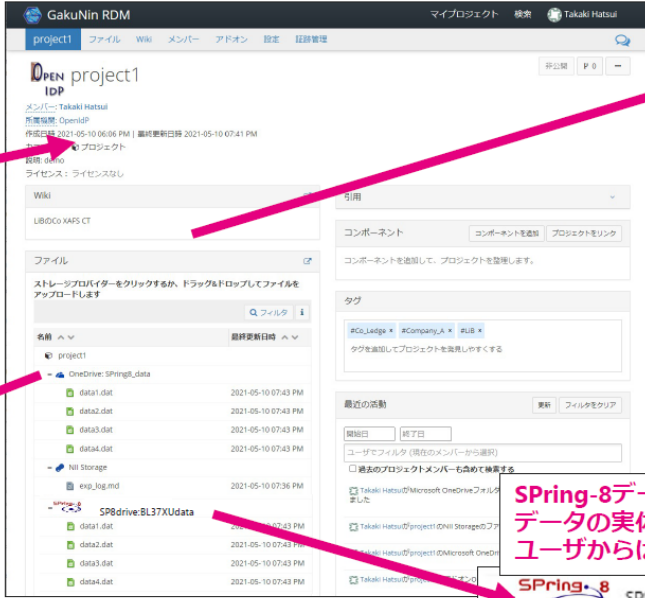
GakuNin RDM

マイプロジェクト 検索 Takaki Hatsui

project1 ファイル Wiki メンバー アドオン 設定 証跡管理

OPEN IdP project1

非公開 0 ···

メンバー: Takaki Hatsui
所属機関: OpenIdP
作成日時: 2021-05-10 06:06 PM | 最終更新日時: 2021-05-10 07:41 PM
カ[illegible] プロジェクト
説明: demo
ライセンス: ライセンスなし

Wiki

LiBのCo XAFS CT

引用

コンポーネント

コンポーネントを追加 プロジェクトをリンク

コンポーネントを追加して、プロジェクトを整理します。

ファイル

ストレージプロバイダーをクリックするか、ドラッグ&ドロップしてファイルをアップロードします

フィルタ

名前 最終更新日時

project1
OneDrive: SPring8_data
data1.dat 2021-05-10 07:43 PM
data2.dat 2021-05-10 07:43 PM
data3.dat 2021-05-10 07:43 PM
data4.dat 2021-05-10 07:43 PM
NII Storage
exp_log.md 2021-05-10 07:36 PM
SP8drive:BL37XUdata
data1.dat 2021-05-10 07:43 PM
data2.dat 2021-05-10 07:43 PM
data3.dat 2021-05-10 07:43 PM
data4.dat 2021-05-10 07:43 PM

タグ

#Co_Ledge × #Company_A × #LIB ×

タグを追加してプロジェクトを発見しやすくする

最近の活動

更新 フィルタをクリア

開始日 終了日

ユーザでフィルタ (現在のメンバーから選択)

過去のプロジェクトメンバーも含めて検索する

Takaki HatsuiがMicrosoft OneDriveフォルダ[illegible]ました

Takaki Hatsuiがproject1のNII Storageのフ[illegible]

Takaki Hatsuiがproject1のMicrosoft OneDri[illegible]

Takaki Hatsuiがp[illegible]

SPring-8デー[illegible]
データの実体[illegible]
ユーザからに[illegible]

SPring-8